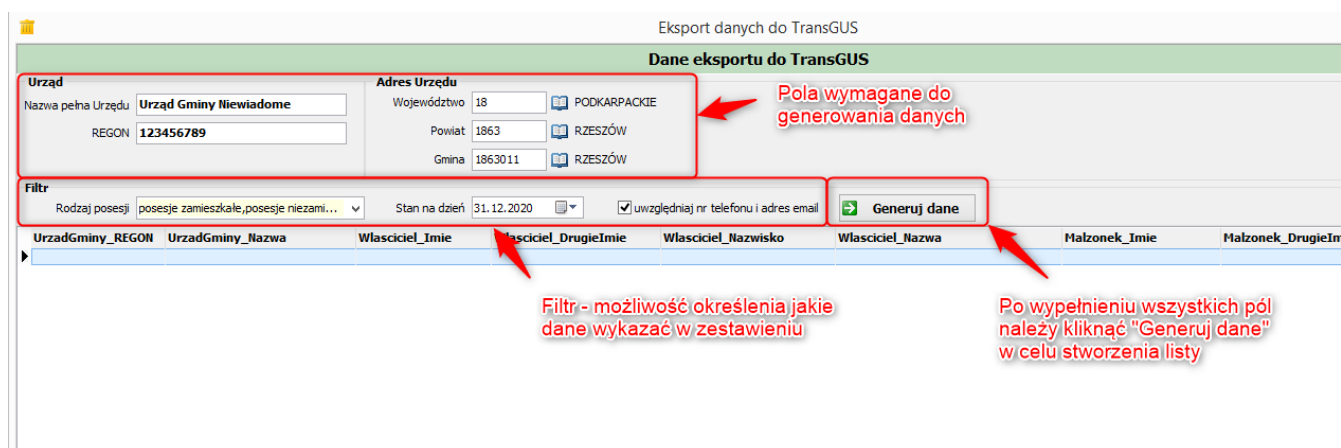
Eksport danych do TransGUS

Dane eksportu do TransGUS

Urząd

Nazwa pełna Urzędu Urząd Gminy Niewiadome

REGON 123456789

Adres Urzędu

Województwo 18 PODKARPACKIE

Powiat 1863 RZESZÓW

Gmina 1863011 RZESZÓW

Pola wymagane do generowania danych

Filtr

Rodzaj posesji posesje zamieszkałe,posesje niezami...

Stan na dzień 31.12.2020

uwzględniaj nr telefonu i adres email

Generuj dane

| UrzadGminy_REGON | UrzadGminy_Nazwa | Wlasciciel_Imie | Wlasciciel_DrugieImie | Wlasciciel_Nazwisko | Wlasciciel_Nazwa | Malzonek_Imie | Malzonek_DrugieIm |
|---|---|---|---|---|---|---|---|
| | | | | | | | |

Filtr - możliwość określenia jakie dane wykazać w zestawieniu

Po wypełnieniu wszystkich pól należy kliknąć "Generuj dane" w celu stworzenia listy